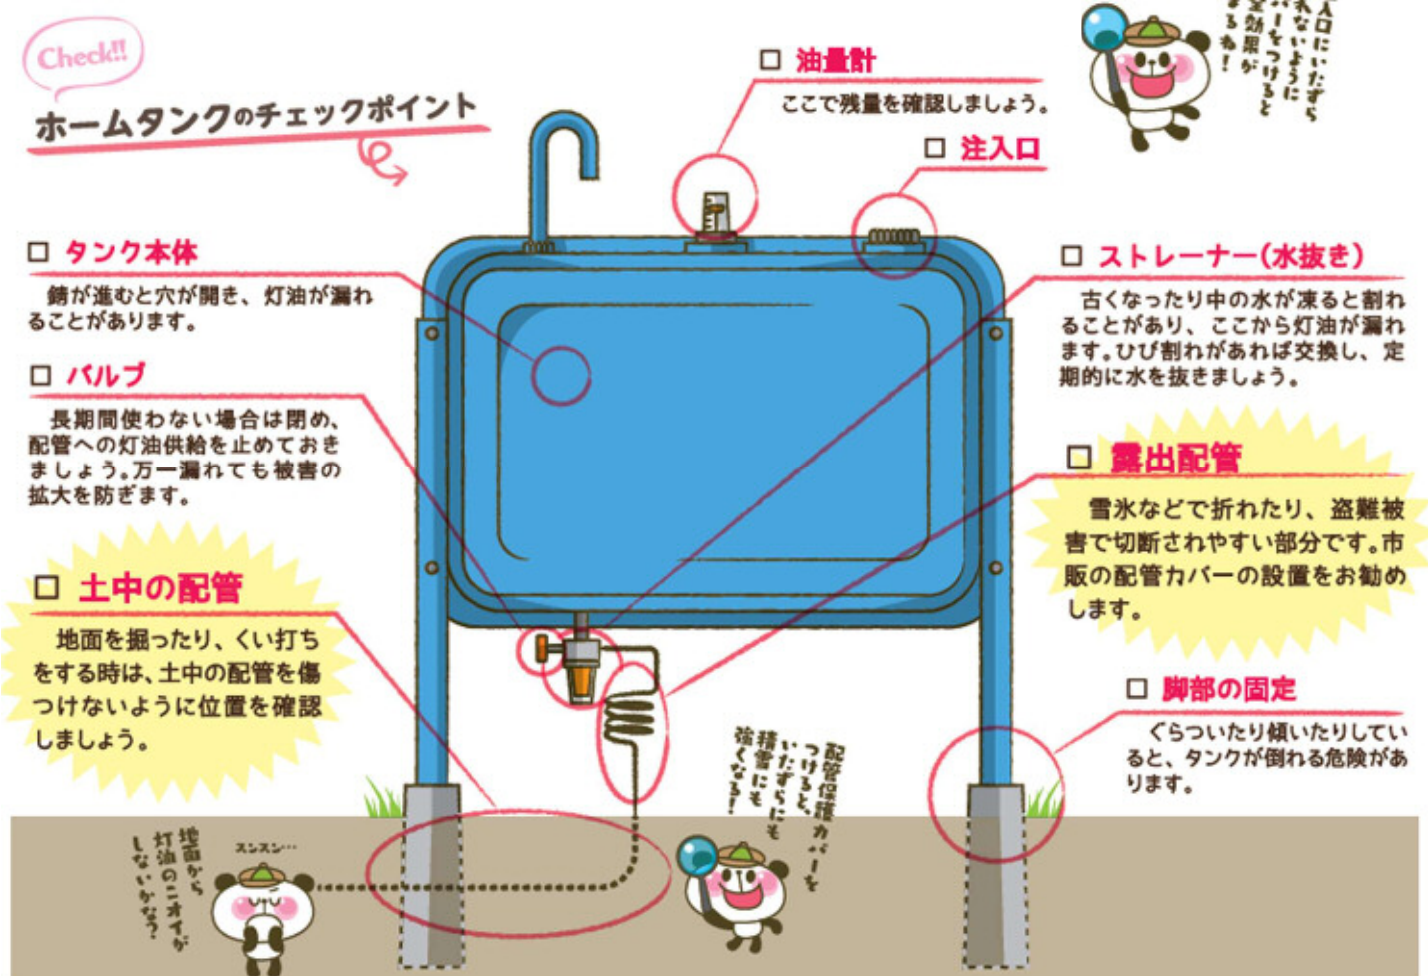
Check!!

ホームタンクのチェックポイント

□ 油量計
ここで残量を確認しましょう。

□ 注入口

入口にいたずらされないようにカバーをつけると安全効果があるね！

□ タンク本体
錆が進むと穴が開き、灯油が漏れることがあります。

□ バルブ
長期間使わない場合は閉め、配管への灯油供給を止めておきましょう。万一漏れても被害の拡大を防ぎます。

□ ストレーナー（水抜き）
古くなったり中の水が凍ると割れることがあり、ここから灯油が漏れます。ひび割れがあれば交換し、定期的に水を抜きましょう。

□ 露出配管
雪氷などで折れたり、盗難被害で切断されやすい部分です。市販の配管カバーの設置をお勧めします。

□ 土中の配管
地面を掘ったり、くい打ちをする時は、土中の配管を傷つけないように位置を確認しましょう。

□ 脚部の固定
ぐらついたり傾いたりしていると、タンクが倒れる危険があります。

配管保護カバーをつけると、いたずらにも積雪にも強くなる！

スンスン…

地面から灯油のニオイがしないかな？